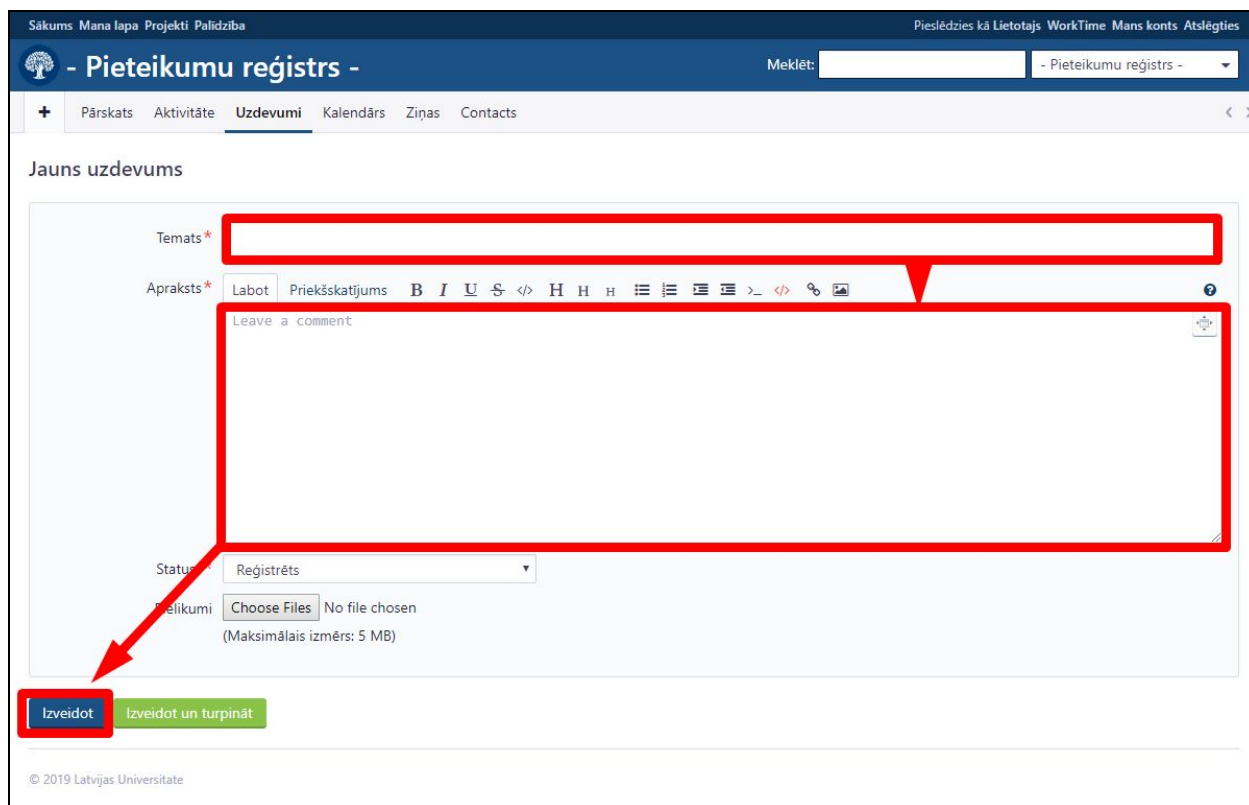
Sākums Mana lapa Projekti Palīdzība

Pieslēdzies kā Lietotajs WorkTime Mans konts Atslēgties

- Pieteikumu reģistrs -

Meklēt:

- Pieteikumu reģistrs -

+ Pārskats Aktivitāte Uzdevumi Kalendārs Ziņas Contacts

Jauns uzdevums

Temats*

Apraksts* Labot Priekšskatījums B I U S H H H

Leave a comment

Statu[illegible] Reģistrēts

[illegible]elikumi Choose Files No file chosen

(Maksimālais izmērs: 5 MB)

Izveidot Izveidot un turpināt

© 2019 Latvijas Universitate